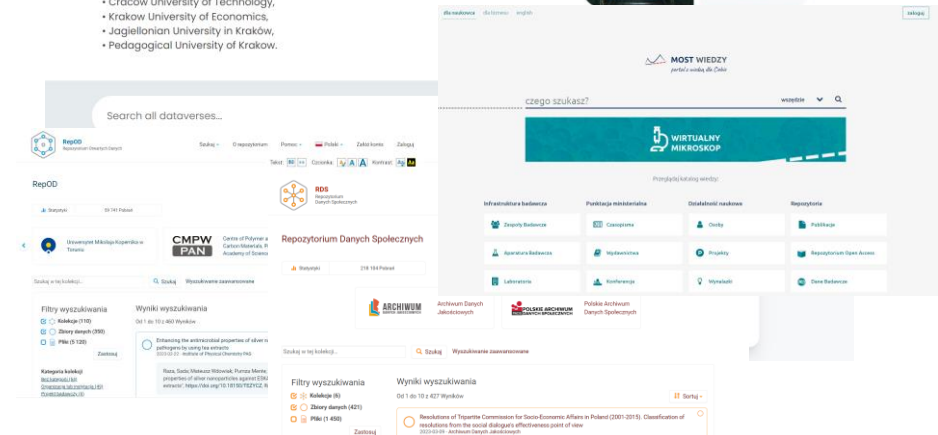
• Cracow University of Technology,
• Krakow University of Economics,
• Jagiellonian University in Kraków,
• Pedagogical University of Krakow.

Search all dataverses...

RepOD
Repozytorium Otwartych Danych

Szukaj  O repozytorium  Pomoc  Polski  Załóż konto  Zaloguj

Tekst:  Czcionka: A A A  Kontrast:

RepOD

Statystyki  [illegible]

Uniwersytet Mikołaja Kopernika w Toruniu

CMPW PAN

Centre of Polymer and Carbon Materials, Polish Academy of Science

Szukaj w tej kolekcji...  Szukaj  Wyszukiwanie zaawansowane

Filtry wyszukiwania
Kolekcje (110)
Zbiory danych (350)
Pliki (5 120)
Zastosuj

Kategoria kolekcji
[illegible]

Wyniki wyszukiwania
Od 1 do 10 z 460 Wyników

Enhancing the antimicrobial properties of silver nanoparticles against pathogens by using tea extracts
2023-02-22 - Institute of Physical Chemistry PAS

Raza, Sadia; Mateusz Wdowiak; Pomes Wenne; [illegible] properties of silver nanoparticles against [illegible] extracts", https://doi.org/10.18150/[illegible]

RDS
Repozytorium Danych Społecznych

Repozytorium Danych Społecznych

Statystyki  218 164 Pobrań

ARCHIWUM
Archiwum Danych Jakościowych

POLSKIE ARCHIWUM DANYCH SPOŁECZNYCH
Polskie Archiwum Danych Społecznych

Szukaj w tej kolekcji...  Szukaj  Wyszukiwanie zaawansowane

Filtry wyszukiwania
Kolekcje (6)
Zbiory danych (421)
Pliki (1 450)
Zastosuj

Wyniki wyszukiwania
Od 1 do 10 z 427 Wyników
Sortuj

Resolutions of Tripartite Commission for Socio-Economic Affairs in Poland (2001-2015). Classification of resolutions from the social dialogue's effectiveness point of view
2023-03-09 - Archiwum Danych Jakościowych

dla naukowca  dla biznesu  english  zaloguj

MOST WIEDZY
portal z wiedzą dla Ciebie

czego szukasz?  wszystkie

WIRTUALNY MIKROSKOP

Przeglądaj katalog wiedzy

Infrastruktura badawcza
Zespoły Badawcze
Aparatura Badawcza
Laboratoria

Punktacja ministerialna
Czasopisma
Wydawnictwa
Konferencje

Działalność naukowa
Osoby
Projekty
Wynalazki

Repozytoria
Publikacje
Repozytorium Open Access
Dane Badawcze